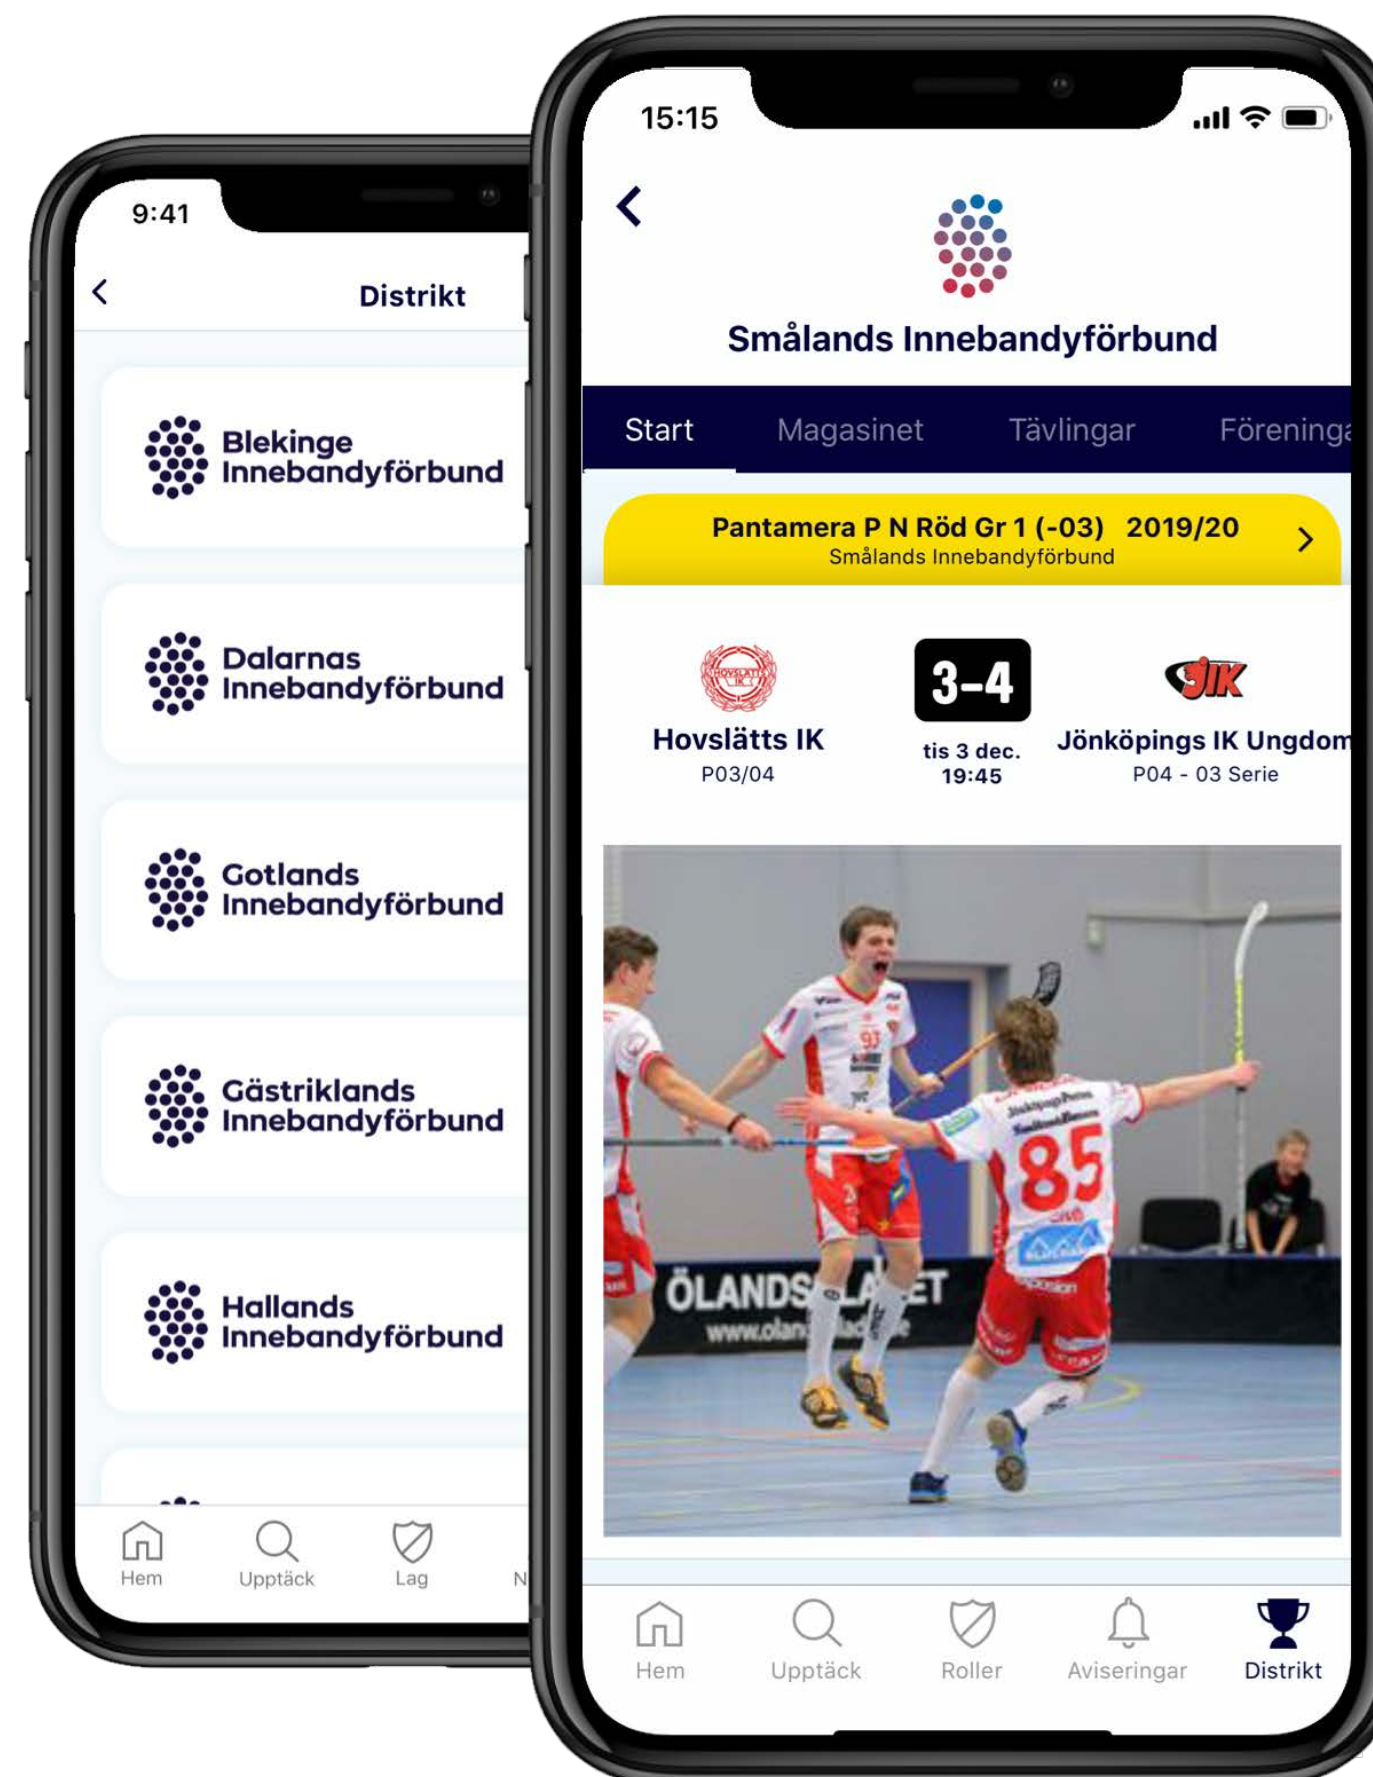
9:41

Distrikt

Blekinge Innebandyförbund

Dalarnas Innebandyförbund

Gotlands Innebandyförbund

Gästriklands Innebandyförbund

Hallands Innebandyförbund

Hem Upptäck Lag N

15:15

Smålands Innebandyförbund

Start Magasinet Tävlingar Föreninga

Pantamera P N Röd Gr 1 (-03) 2019/20
Smålands Innebandyförbund

Hovslätts IK
P03/04

3-4
tis 3 dec.
19:45

JIK
Jönköpings IK Ungdom
P04 - 03 Serie

ÖLANDSL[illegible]ET
www.olan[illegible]

85

Hem Upptäck Roller Aviseringar Distrikt